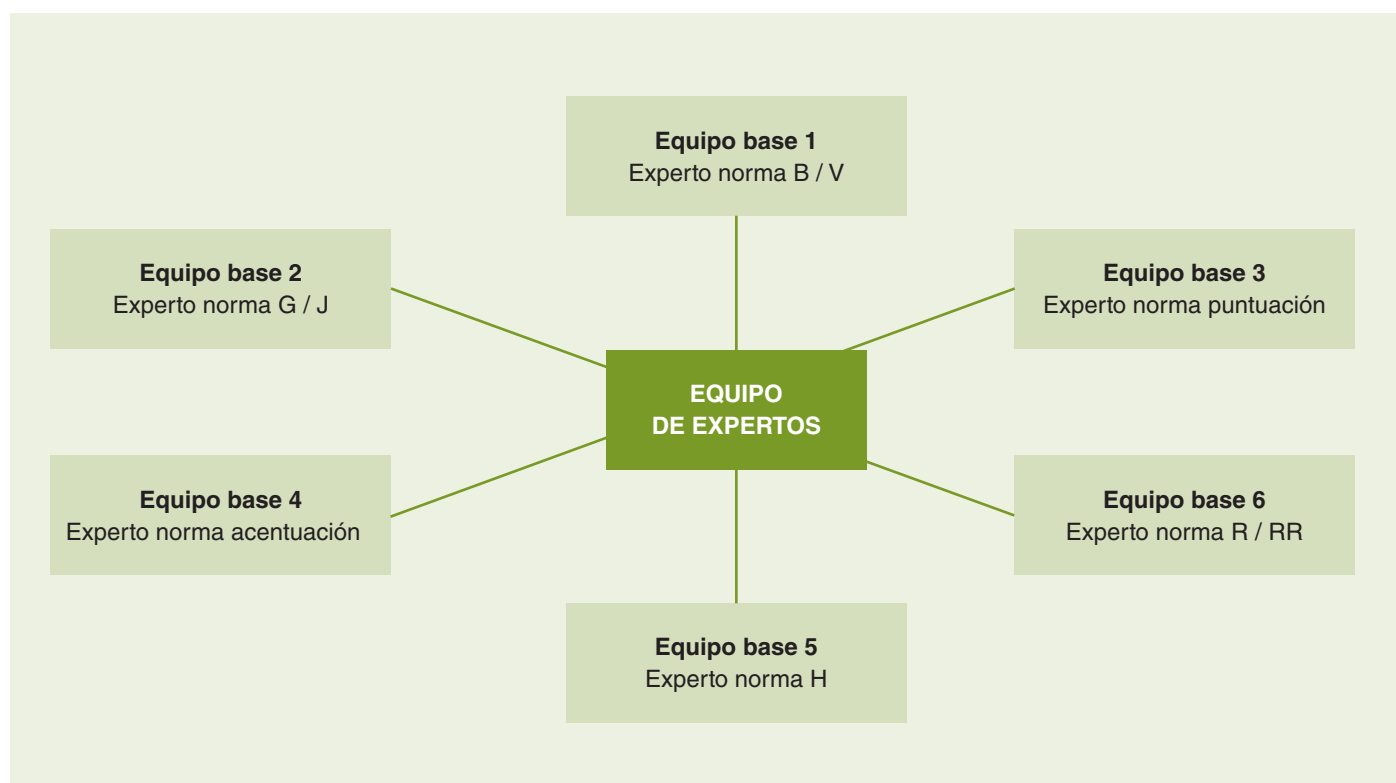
Equipo base 1
Experto norma B / V

Equipo base 2
Experto norma G / J

Equipo base 3
Experto norma puntuación

EQUIPO
DE EXPERTOS

Equipo base 4
Experto norma acentuación

Equipo base 6
Experto norma R / RR

Equipo base 5
Experto norma H